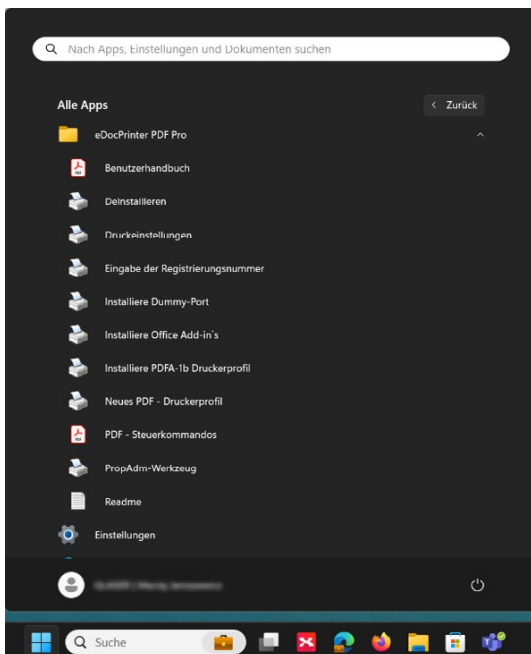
Nach Apps, Einstellungen und Dokumenten suchen

Alle Apps

< Zurück

eDocPrinter PDF Pro

Benutzerhandbuch

Deinstallieren

Druckeinstellungen

Eingabe der Registrierungsnummer

Installiere Dummy-Port

Installiere Office Add-in`s

Installiere PDFA-1b Druckerprofil

Neues PDF - Druckerprofil

PDF - Steuerkommandos

PropAdm-Werkzeug

Readme

Einstellungen

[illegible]

Suche